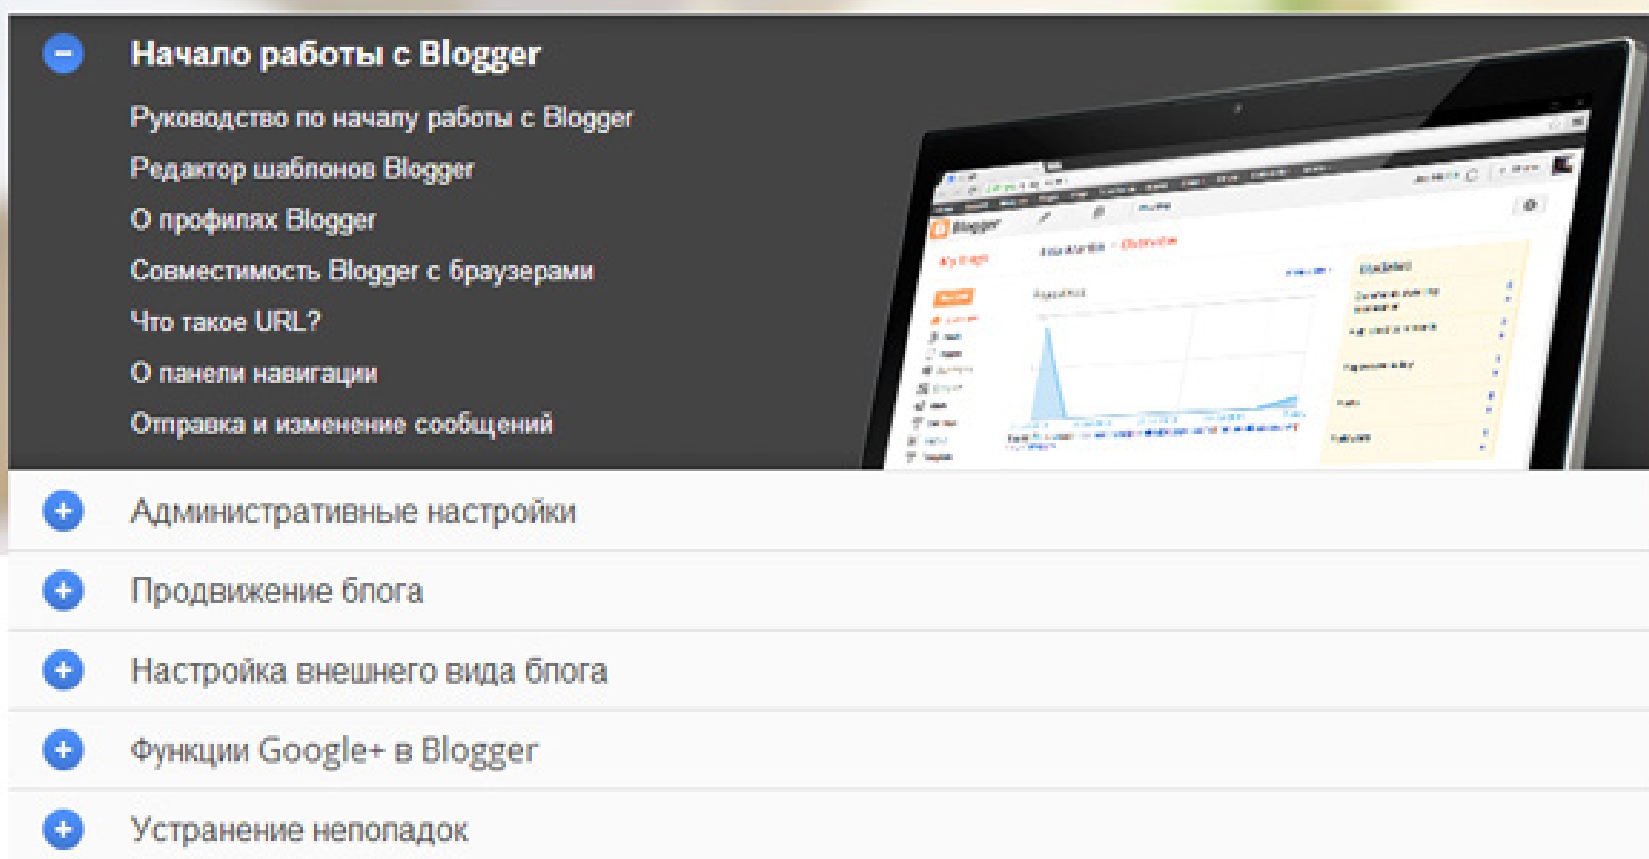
Начало работы с Blogger

Руководство по началу работы с Blogger

Редактор шаблонов Blogger

О профилях Blogger

Совместимость Blogger с браузерами

Что такое URL?

О панели навигации

Отправка и изменение сообщений

Административные настройки

Продвижение блога

Настройка внешнего вида блога

Функции Google+ в Blogger

Устранение неполадок